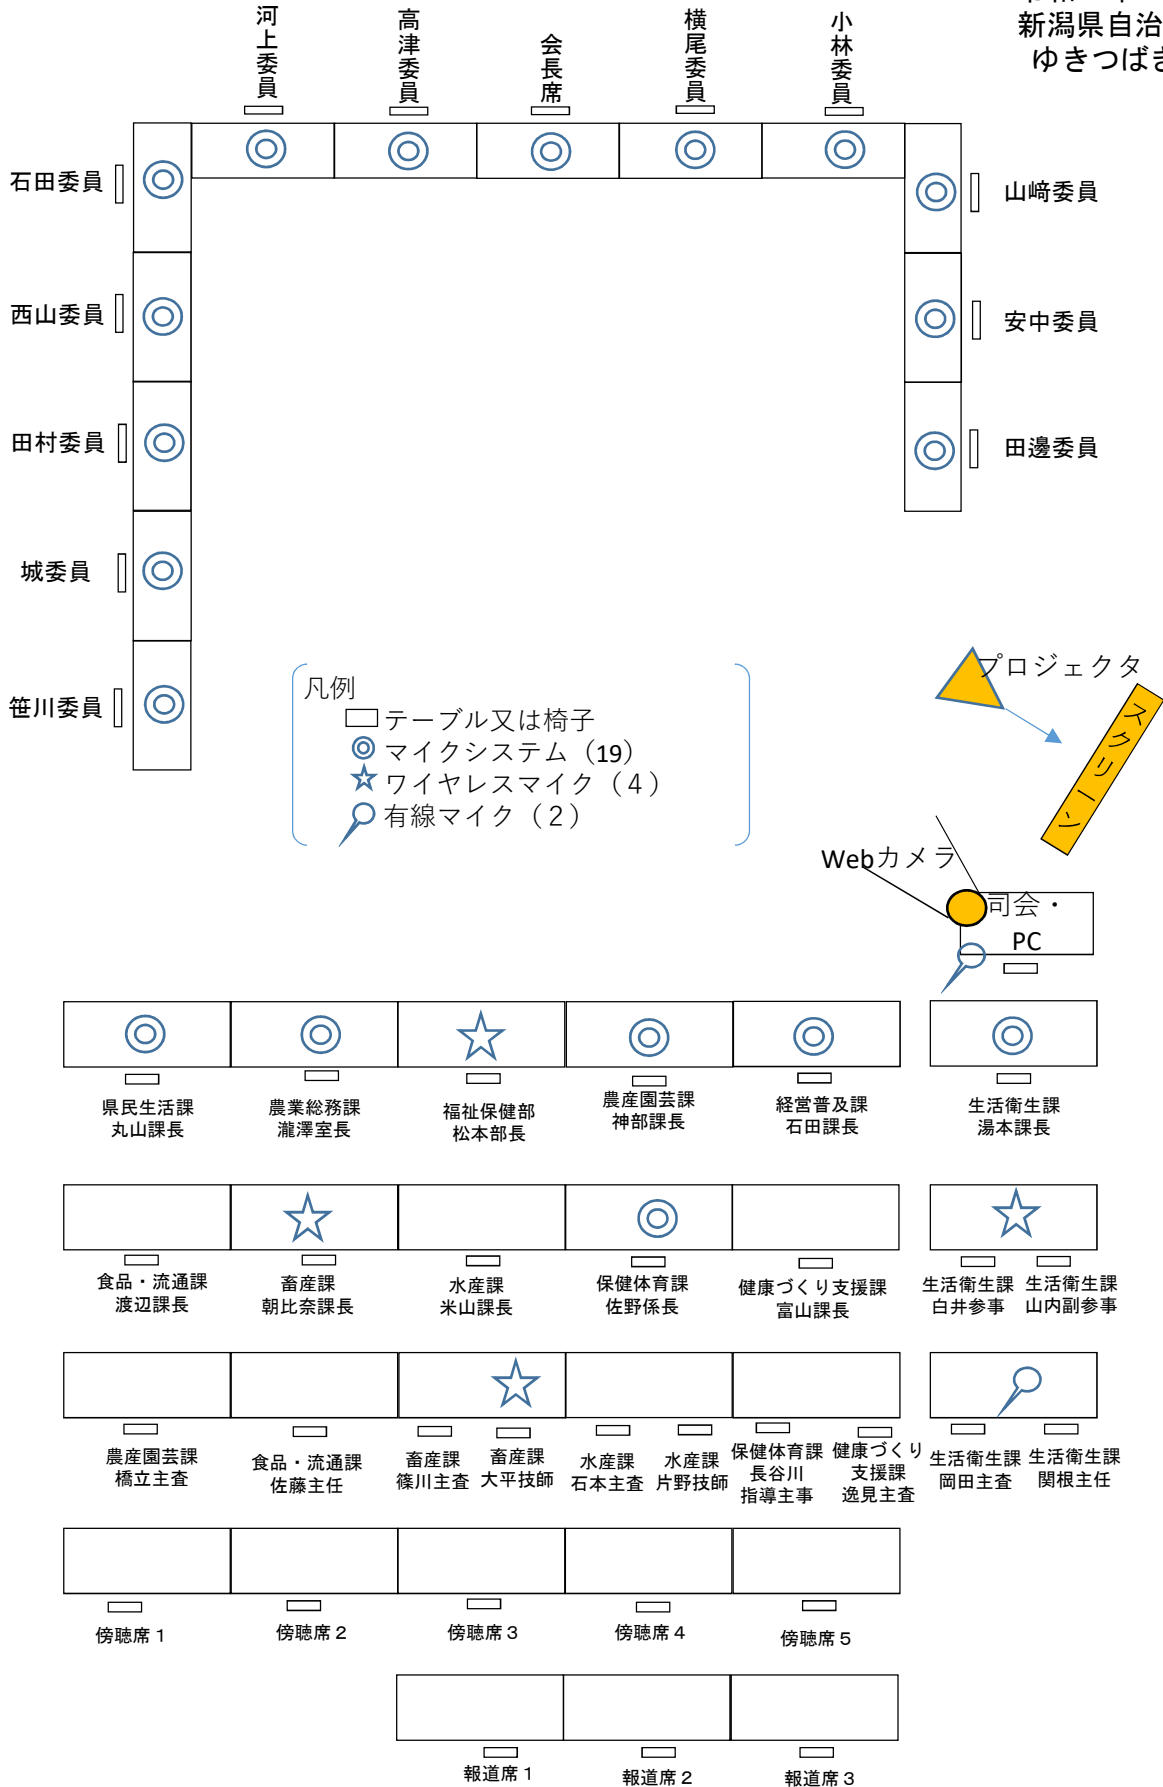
新潟県自治
ゆきつばさ

河上委員
高津委員
会長席
横尾委員
小林委員

石田委員
西山委員
田村委員
城委員
笹川委員

山崎委員
安中委員
田邊委員

凡例
テーブル又は椅子
マイクシステム（19）
ワイヤレスマイク（４）
有線マイク（２）

プロジェクタ
スクリーン
Webカメラ
司会・PC

県民生活課 丸山課長
農業総務課 瀧澤室長
福祉保健部 松本部長
農産園芸課 神部課長
経営普及課 石田課長
生活衛生課 湯本課長

食品・流通課 渡辺課長
畜産課 朝比奈課長
水産課 米山課長
保健体育課 佐野係長
健康づくり支援課 富山課長
生活衛生課 白井参事
生活衛生課 山内副参事

農産園芸課 橋立主査
食品・流通課 佐藤主任
畜産課 篠川主査
畜産課 大平技師
水産課 石本主査
水産課 片野技師
保健体育課 長谷川 指導主事
健康づくり 支援課 逸見主査
生活衛生課 岡田主査
生活衛生課 関根主任

傍聴席１
傍聴席２
傍聴席３
傍聴席４
傍聴席５

報道席１
報道席２
報道席３